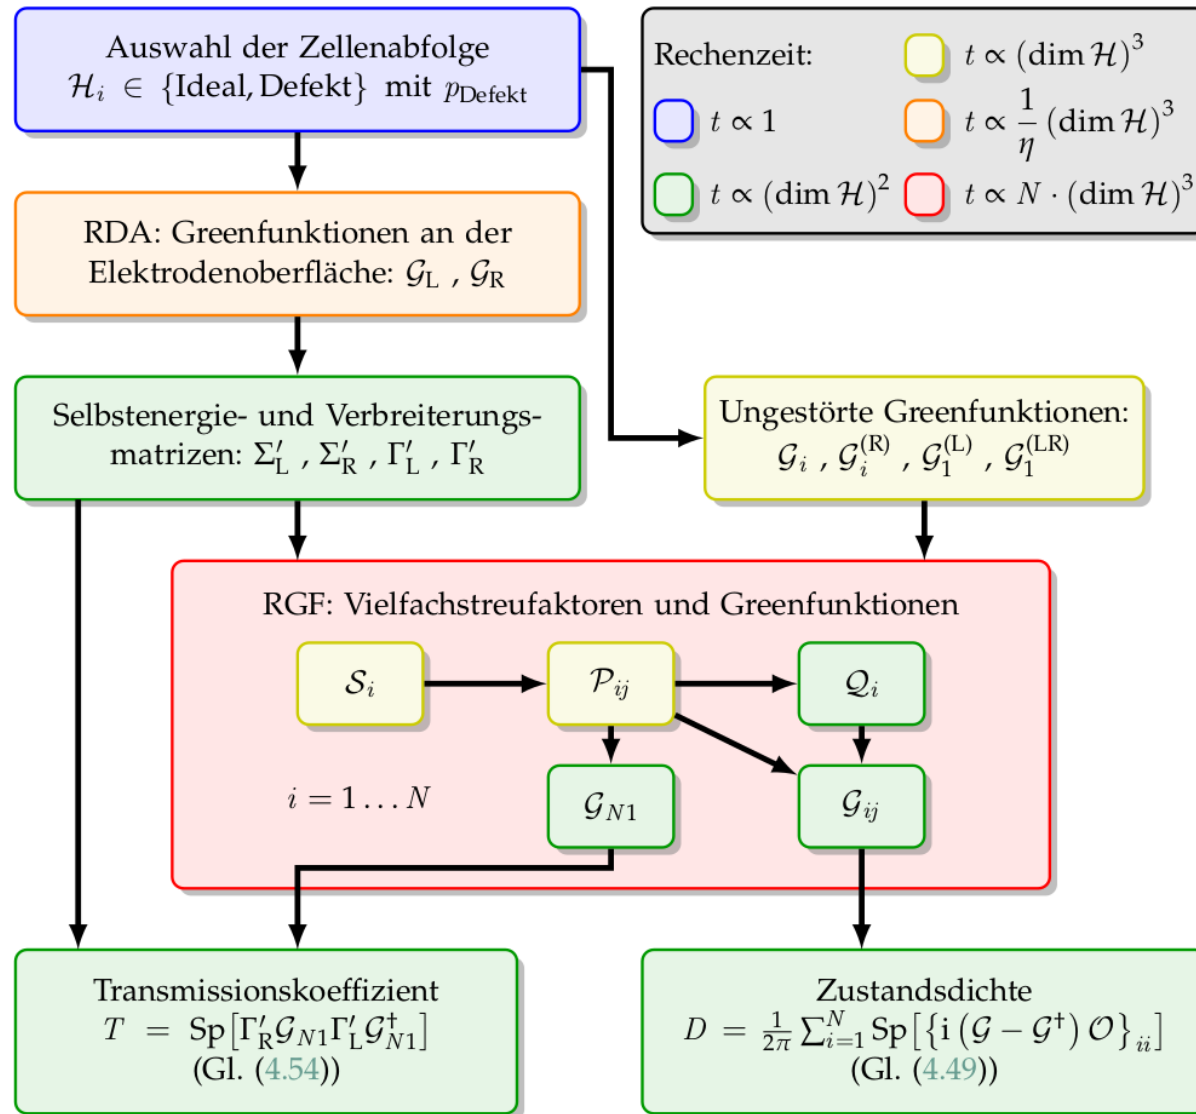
Auswahl der Zellenabfolge
$\mathcal{H}_i \in \{\text{Ideal}, \text{Defekt}\}$ mit $p_{\text{Defekt}}$

Rechenzeit:
$t \propto 1$
$t \propto (\dim \mathcal{H})^2$
$t \propto (\dim \mathcal{H})^3$
$t \propto \frac{1}{\eta} (\dim \mathcal{H})^3$
$t \propto N \cdot (\dim \mathcal{H})^3$

RDA: Greenfunktionen an der Elektrodenoberfläche: $\mathcal{G}_{\text{L}}$ , $\mathcal{G}_{\text{R}}$

Selbstenergie- und Verbreiterungsmatrizen: $\Sigma'_{\text{L}}$ , $\Sigma'_{\text{R}}$ , $\Gamma'_{\text{L}}$ , $\Gamma'_{\text{R}}$

Ungestörte Greenfunktionen:
$\mathcal{G}_i$ , $\mathcal{G}_i^{(\text{R})}$ , $\mathcal{G}_1^{(\text{L})}$ , $\mathcal{G}_1^{(\text{LR})}$

RGF: Vielfachstreufaktoren und Greenfunktionen

$\mathcal{S}_i$

$\mathcal{P}_{ij}$

$\mathcal{Q}_i$

$i = 1 \dots N$

$\mathcal{G}_{N1}$

$\mathcal{G}_{ij}$

Transmissionskoeffizient
$T = \text{Sp}\left[\Gamma'_{\text{R}} \mathcal{G}_{N1} \Gamma'_{\text{L}} \mathcal{G}^{\dagger}_{N1}\right]$
(Gl. (4.54))

Zustandsdichte
$D = \frac{1}{2\pi} \sum_{i=1}^{N} \text{Sp}\left[\left\{\text{i}\left(\mathcal{G} - \mathcal{G}^{\dagger}\right) \mathcal{O}\right\}_{ii}\right]$
(Gl. (4.49))